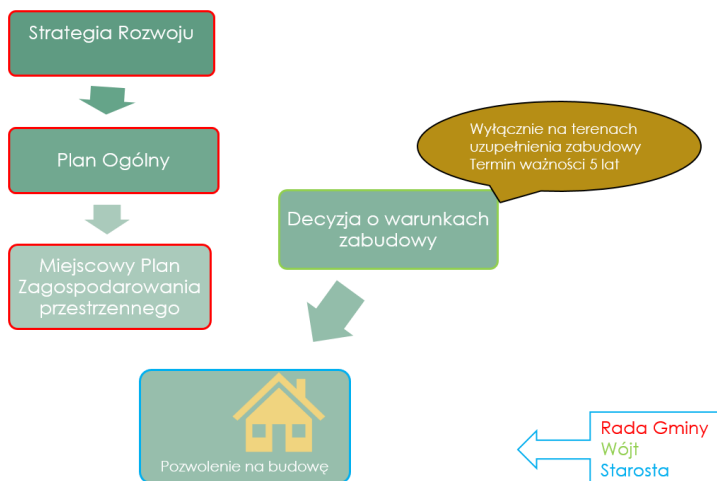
Strategia Rozwoju

Plan Ogólny

Miejscowy Plan Zagospodarowania przestrzennego

Wyłącznie na terenach uzupełnienia zabudowy
Termin ważności 5 lat

Decyzja o warunkach zabudowy

Pozwolenie na budowę

Rada Gminy
Wójt
Starosta